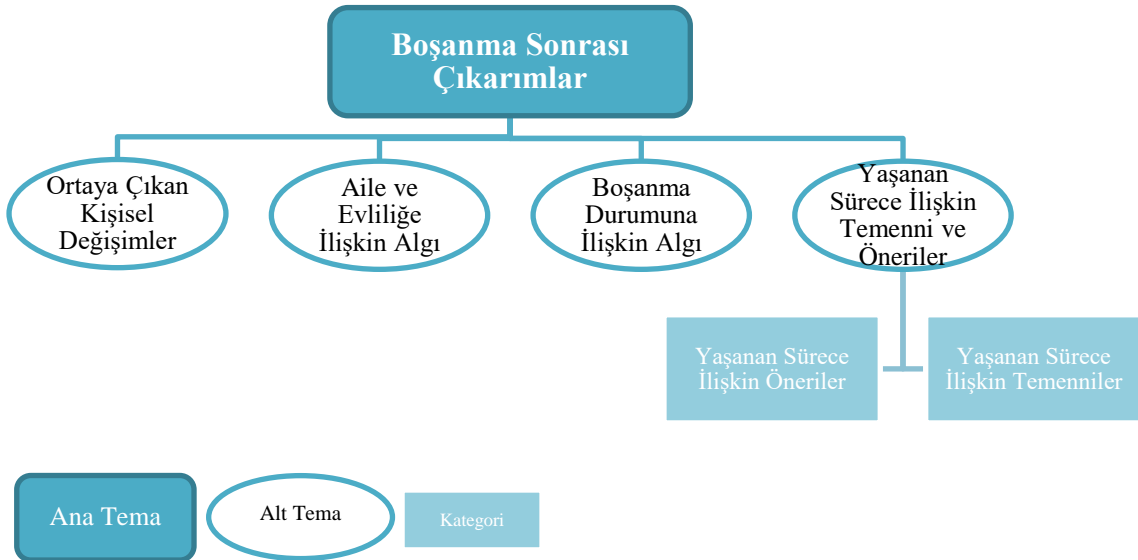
Boşanma Sonrası Çıkarımlar

Ortaya Çıkan Kişisel Değişimler

Aile ve Evliliğe İlişkin Algı

Boşanma Durumuna İlişkin Algı

Yaşanan Sürece İlişkin Temenni ve Öneriler

Yaşanan Sürece İlişkin Öneriler

Yaşanan Sürece İlişkin Temenniler

Ana Tema

Alt Tema

Kategori